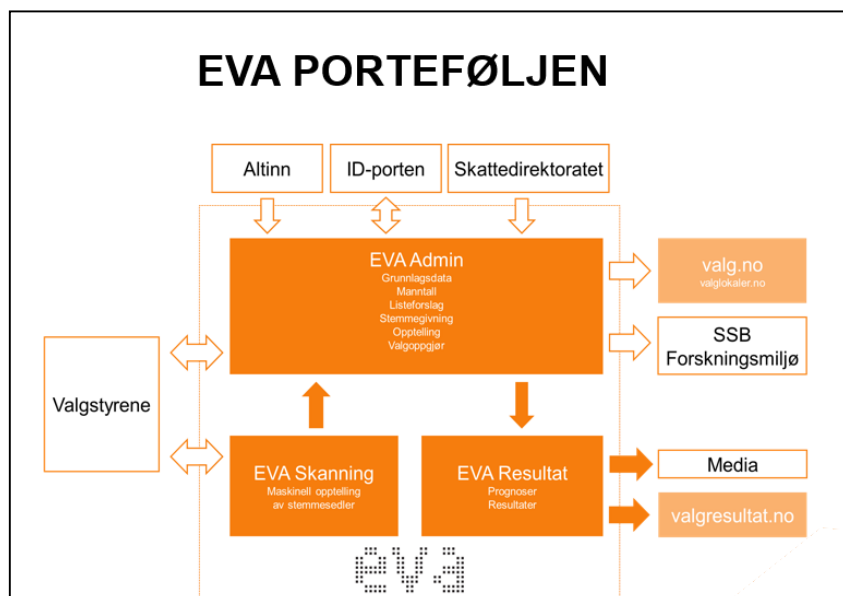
EVA PORTEFØLJEN

Altinn

ID-porten

Skattedirektoratet

EVA Admin
Grunnlagsdata
Manntall
Listeforslag
Stemmegivning
Opptelling
Valgoppgjør

valg.no
valglokaler.no

SSB
Forskningsmiljø

Valgstyrene

EVA Skanning
Maskinell opptelling av stemmesedler

EVA Resultat
Prognoser
Resultater

Media

valgresultat.no

eva